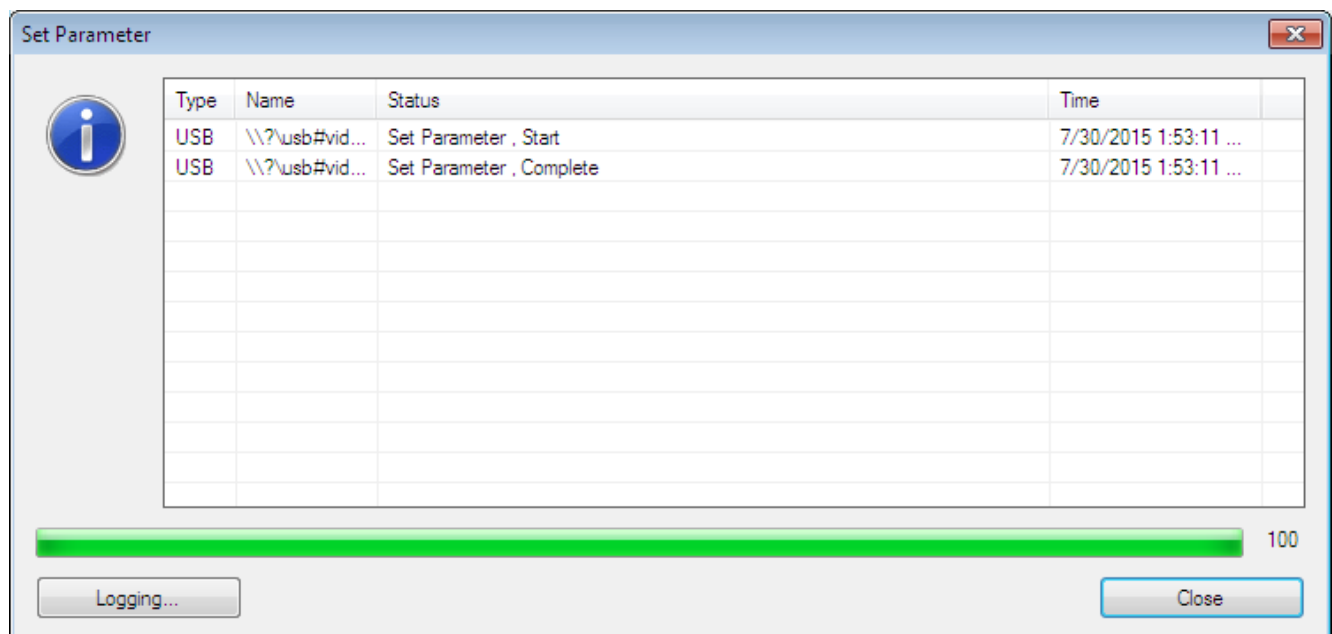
Set Parameter

| Type | Name | Status | Time |
|---|---|---|---|
| USB | \\?\usb#vid... | Set Parameter , Start | 7/30/2015 1:53:11 ... |
| USB | \\?\usb#vid... | Set Parameter , Complete | 7/30/2015 1:53:11 ... |

100

Logging...

Close